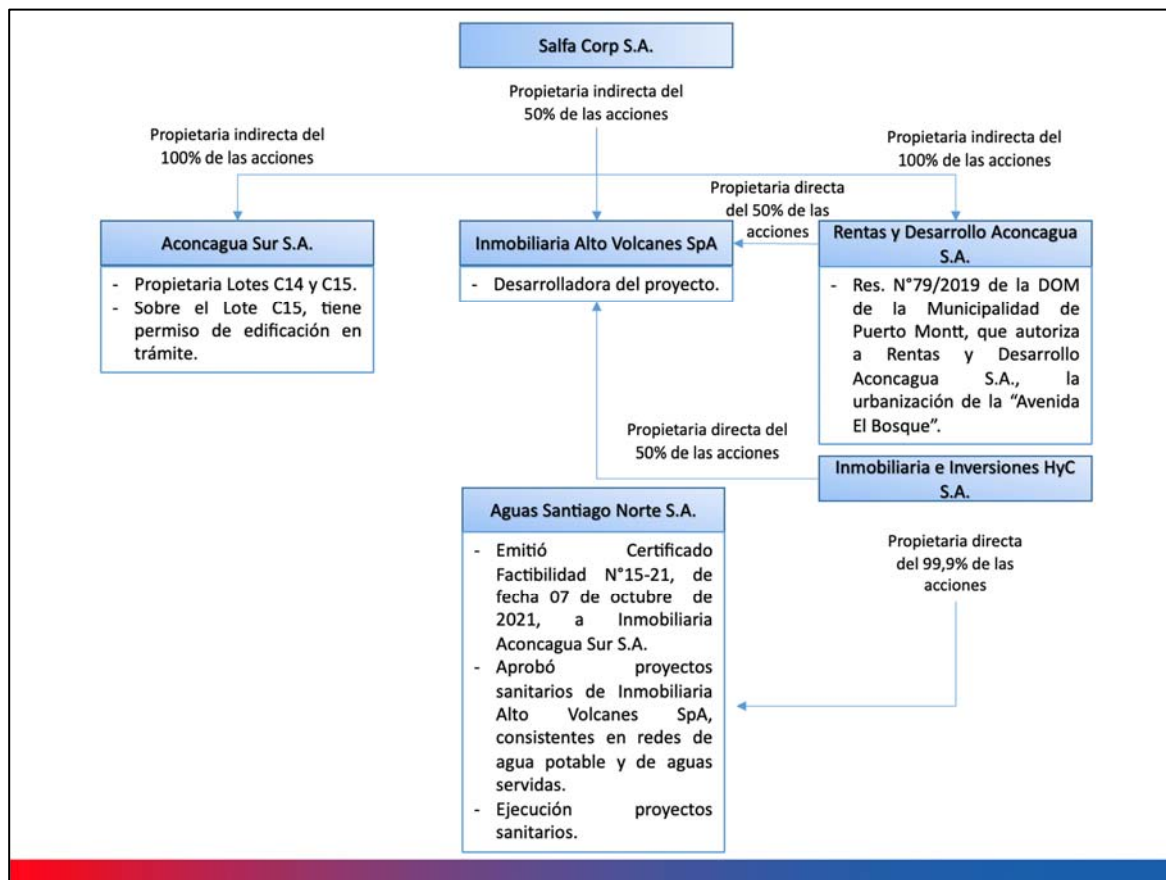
Salfa Corp S.A.

Propietaria indirecta del 50% de las acciones

Propietaria indirecta del 100% de las acciones

Propietaria indirecta del 100% de las acciones

Propietaria directa del 50% de las acciones

Aconcagua Sur S.A.

- Propietaria Lotes C14 y C15.
- Sobre el Lote C15, tiene permiso de edificación en trámite.

Inmobiliaria Alto Volcanes SpA

- Desarrolladora del proyecto.

Rentas y Desarrollo Aconcagua S.A.

- Res. N°79/2019 de la DOM de la Municipalidad de Puerto Montt, que autoriza a Rentas y Desarrollo Aconcagua S.A., la urbanización de la "Avenida El Bosque".

Propietaria directa del 50% de las acciones

Inmobiliaria e Inversiones HyC S.A.

Aguas Santiago Norte S.A.

- Emitió Certificado Factibilidad N°15-21, de fecha 07 de octubre de 2021, a Inmobiliaria Aconcagua Sur S.A.
- Aprobó proyectos sanitarios de Inmobiliaria Alto Volcanes SpA, consistentes en redes de agua potable y de aguas servidas.
- Ejecución proyectos sanitarios.

Propietaria directa del 99,9% de las acciones